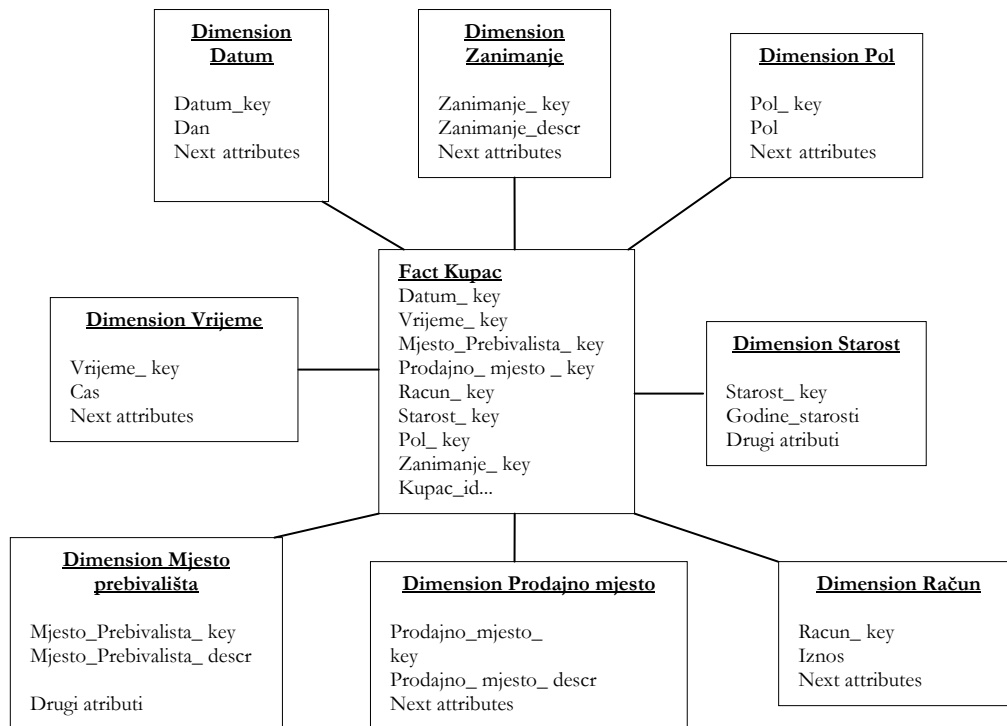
Dimension Datum

Datum_key
Dan
Next attributes

Dimension Zanimanje

Zanimanje_ key
Zanimanje_descr
Next attributes

Dimension Pol

Pol_ key
Pol
Next attributes

Dimension Vrijeme

Vrijeme_ key
Cas
Next attributes

Fact Kupac
Datum_ key
Vrijeme_ key
Mjesto_Prebivalista_ key
Prodajno_ mjesto _ key
Racun_ key
Starost_ key
Pol_ key
Zanimanje_ key
Kupac_id...

Dimension Starost

Starost_ key
Godine_starosti
Drugi atributi

Dimension Mjesto prebivališta

Mjesto_Prebivalista_ key
Mjesto_Prebivalista_ descr

Drugi atributi

Dimension Prodajno mjesto

Prodajno_mjesto_ key
Prodajno_ mjesto_ descr
Next attributes

Dimension Račun

Racun_ key
Iznos
Next attributes